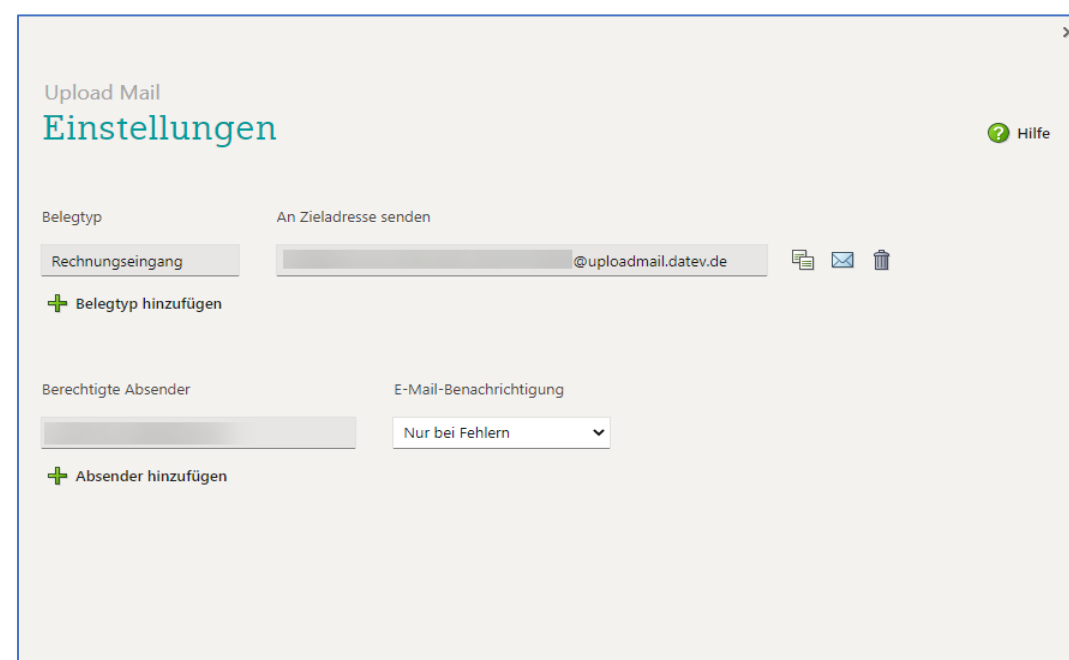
×

Upload Mail
Einstellungen

Hilfe

Belegtyp

An Zieladresse senden

Rechnungseingang

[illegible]@uploadmail.datev.de

Belegtyp hinzufügen

Berechtigte Absender

E-Mail-Benachrichtigung

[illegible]

Nur bei Fehlern

Absender hinzufügen